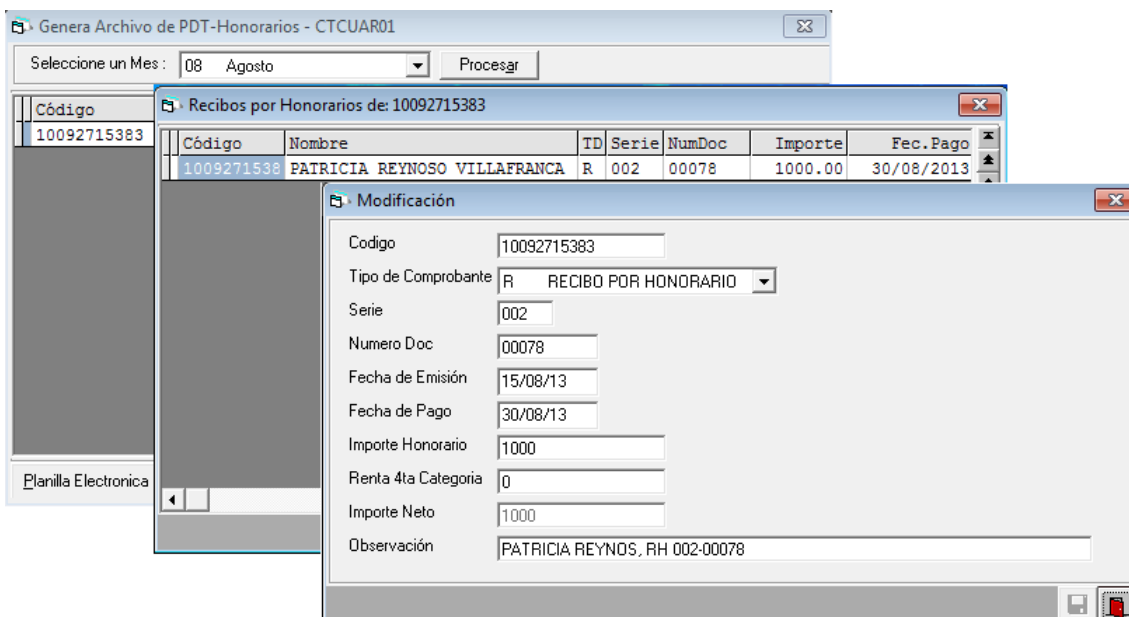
Genera Archivo de PDT-Honorarios - CTCUAR01

Seleccione un Mes : 08 Agosto

Procesar

| Código |
|---|
| 10092715383 |

Planilla Electronica

Recibos por Honorarios de: 10092715383

| Código | Nombre | TD | Serie | NumDoc | Importe | Fec.Pago |
|---|---|---|---|---|---|---|
| 1009271538 | PATRICIA REYNOSO VILLAFRANCA | R | 002 | 00078 | 1000.00 | 30/08/2013 |

Modificación

Codigo 10092715383

Tipo de Comprobante R RECIBO POR HONORARIO

Serie 002

Numero Doc 00078

Fecha de Emisión 15/08/13

Fecha de Pago 30/08/13

Importe Honorario 1000

Renta 4ta Categoria 0

Importe Neto 1000

Observación PATRICIA REYNOS, RH 002-00078